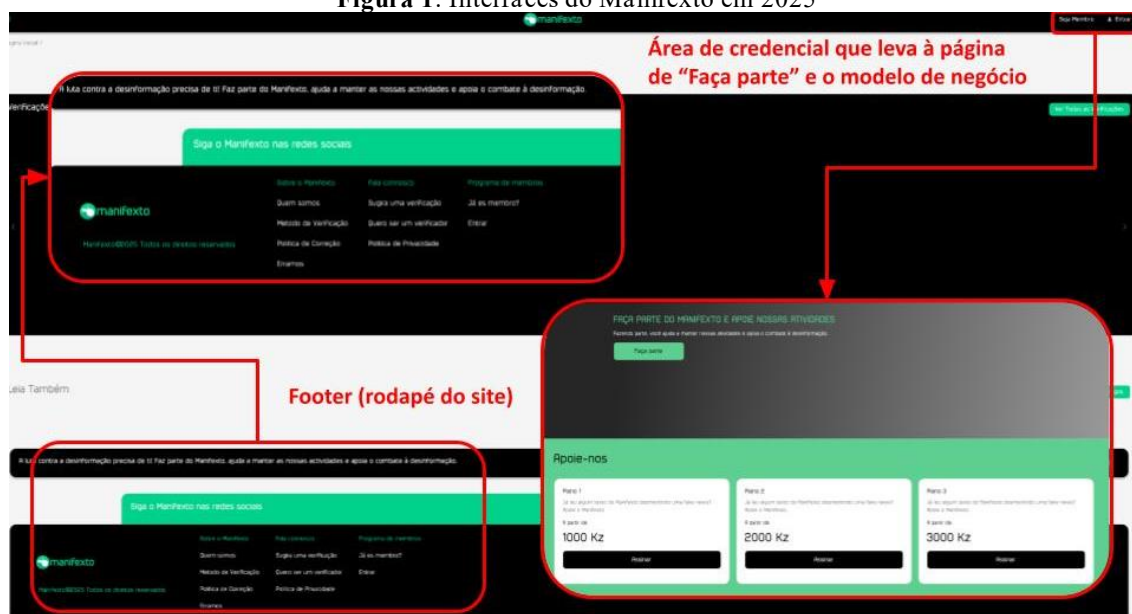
**Figura 1**: Interfaces do Manifexto em 2025

manifexto

Seja Membro Entrar

Área de credencial que leva à página de "Faça parte" e o modelo de negócio

A luta contra a desinformação precisa de ti! Faz parte do Manifexto, ajuda a manter as nossas actividades e apoia o combate à desinformação.

Verificações

Ver Todas as Verificações

Siga o Manifexto nas redes sociais

manifexto

Manifexto©2025 Todos os direitos reservados

Sobre o Manifexto
Quem somos
Metodo de Verificação
Política de Correção
Estamos

Fale connosco
Sugira uma verificação
Quero ser um verificador
Política de Privacidade

Programa de membros
Já és membro?
Entrar

FAÇA PARTE DO MANIFEXTO E APOIE NOSSAS ATIVIDADES

Fazendo parte, você ajuda a manter nossas atividades e apoia o combate à desinformação.

Faça parte

Leia Também

Footer (rodapé do site)

A luta contra a desinformação precisa de ti! Faz parte do Manifexto, ajuda a manter as nossas actividades e apoia o combate à desinformação.

Siga o Manifexto nas redes sociais

manifexto

Manifexto©2025 Todos os direitos reservados

Sobre o Manifexto
Quem somos
Metodo de Verificação
Política de Correção
Estamos

Fale connosco
Sugira uma verificação
Quero ser um verificador
Política de Privacidade

Programa de membros
Já és membro?
Entrar

Apoie-nos

Plano 1
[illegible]
A partir de
1000 Kz
Assinar

Plano 2
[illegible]
A partir de
2000 Kz
Assinar

Plano 3
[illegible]
A partir de
3000 Kz
Assinar